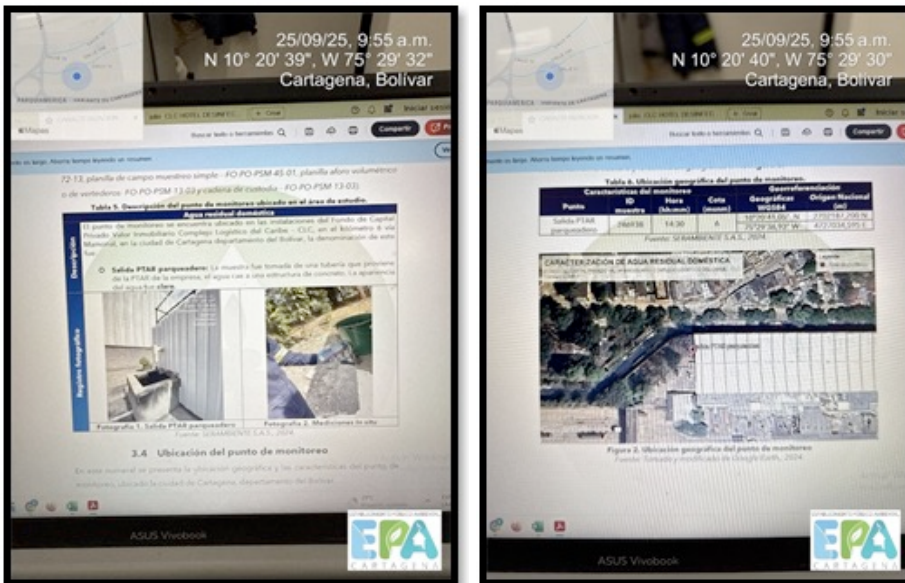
25/09/25, 9:55 a.m.
N 10° 20' 39", W 75° 29' 32"
Cartagena, Bolivar

Mapas

Compartir

72-13, planilla de campo muestreo simple - FO-PO-PSM 45-01, planilla aforo volumétrico o de vertederos: FO-PO-PSM 13-02 y cadena de custodia - FO-PO-PSM 13-03)

Tabla 5. Descripción del punto de monitoreo ubicado en el área de estudio.

| | Agua residual doméstica |
|---|---|
| Descripción | El punto de monitoreo se encuentra ubicado en las instalaciones del Fondo de Capital Privado Valor Inmobiliario Complejo Logístico del Caribe - CLC, en el kilómetro 6 vía Mamonal, en la ciudad de Cartagena departamento del Bolívar, la denominación de este fue: Salida PTAR parqueadero: La muestra fue tomada de una tubería que proviene de la PTAR de la empresa, el agua cae a una estructura de concreto. La apariencia del agua fue clara. |
| Registro fotográfico | Fotografía 1. Salida PTAR parqueadero / Fotografía 2. Mediciones in situ |

Fuente: SERAMBIENTE S.A.S., 2024

3.4 Ubicación del punto de monitoreo

En este numeral se presenta la ubicación geográfica y las características del punto de monitoreo, ubicado la ciudad de Cartagena, departamento del Bolívar.

ASUS Vivobook

EPA CARTAGENA

25/09/25, 9:55 a.m.
N 10° 20' 40", W 75° 29' 30"
Cartagena, Bolivar

Mapas

Compartir

Tabla 6. Ubicación geográfica del punto de monitoreo.

| Punto | ID muestra | Hora (hh:mm) | Cota (msnm) | Geográficas WGS84 | Origen Nacional (m) |
|---|---|---|---|---|---|
| Salida PTAR parqueadero | 266938 | 14:30 | 6 | 10°20'49.00" N 75°29'36.93" W | 2702187.200 N 4727034.195 E |

Fuente: SERAMBIENTE S.A.S., 2024

CARACTERIZACIÓN DE AGUA RESIDUAL DOMÉSTICA

Salida PTAR parqueadero

Figura 2. Ubicación geográfica del punto de monitoreo
Fuente: Tomado y modificado de Google Earth, 2024

ASUS Vivobook

EPA CARTAGENA